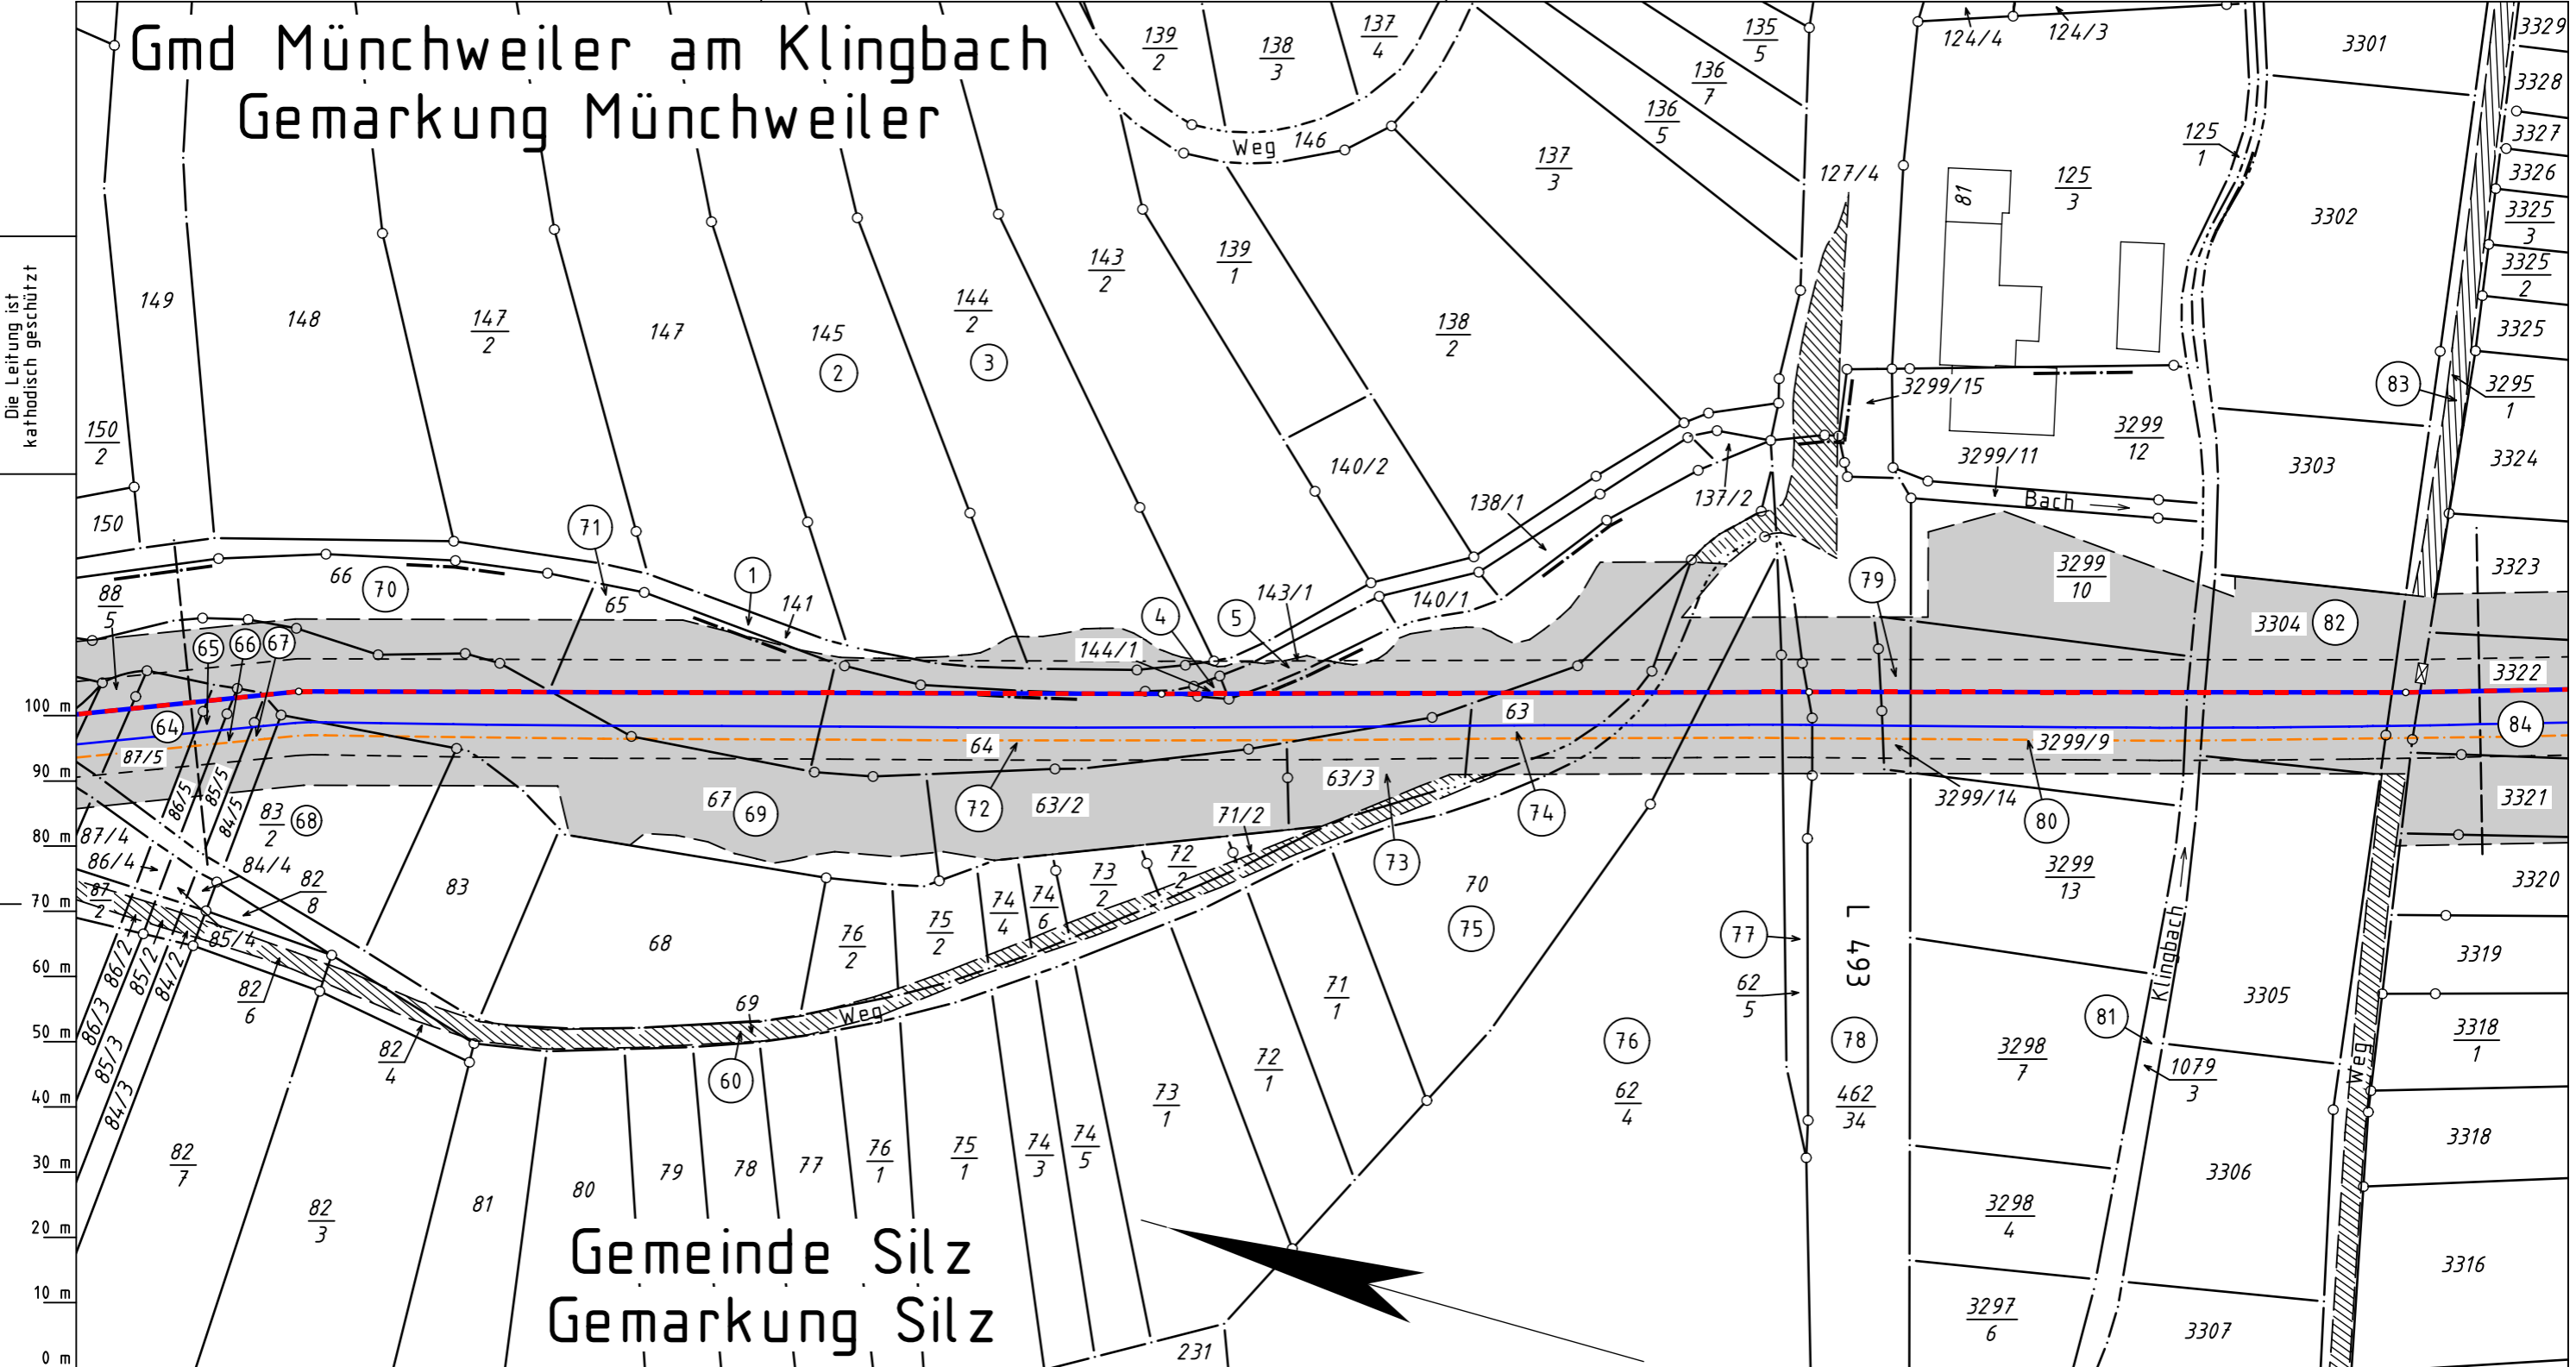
Gmd Münchweiler am Klingbach
Gemarkung Münchweiler

Die Leitung ist kathodisch geschützt

100 m
90 m
80 m
70 m
60 m
50 m
40 m
30 m
20 m
10 m
0 m

139/2 138/3 137/4 135/5 136/7 136/5 124/4 124/3 3301 3329 3328 3327 3326 3325/3 3325/2 3325
Weg 146 137/3 127/4 125/1 125/3 81 3302
149 148 147/2 147 145 144/2 143/2 139/1 138/2
2 3
150/2 150
140/2 138/1 137/2 3299/15 3299/11 3299/12 3303 83 3295/1 3324
Bach
71 1 66 70 65 141 4 5 143/1 140/1 144/1
88/5 65 66 67 79 3299/10 3323 3304 82 3322
64 63 64 84
87/5 3299/9
67 69 72 63/2 63/3 74 3299/14 80 3321
86/5 85/5 84/5 83/2 68 71/2 73
87/4 86/4 84/4 82/8 83 72/2 73/2 74/6 74/4 70 3299/13 3320
87/2 85/4 68 76/2 75/2 75
86/2 85/2 84/2 82/6 77 L 493 3319
69 Weg 71/1 62/5 Klingbach 3305 81 3318/1
86/3 85/3 84/3 82/4 60 72/1 76 78 3298/7
73/1 62/4 462/34 1079/3 Weg
82/7 79 78 77 76/1 75/1 74/3 74/5 3318 3306
82/3 81 80 3298/4
3316
3297/6 3307
231
Gemeinde Silz
Gemarkung Silz